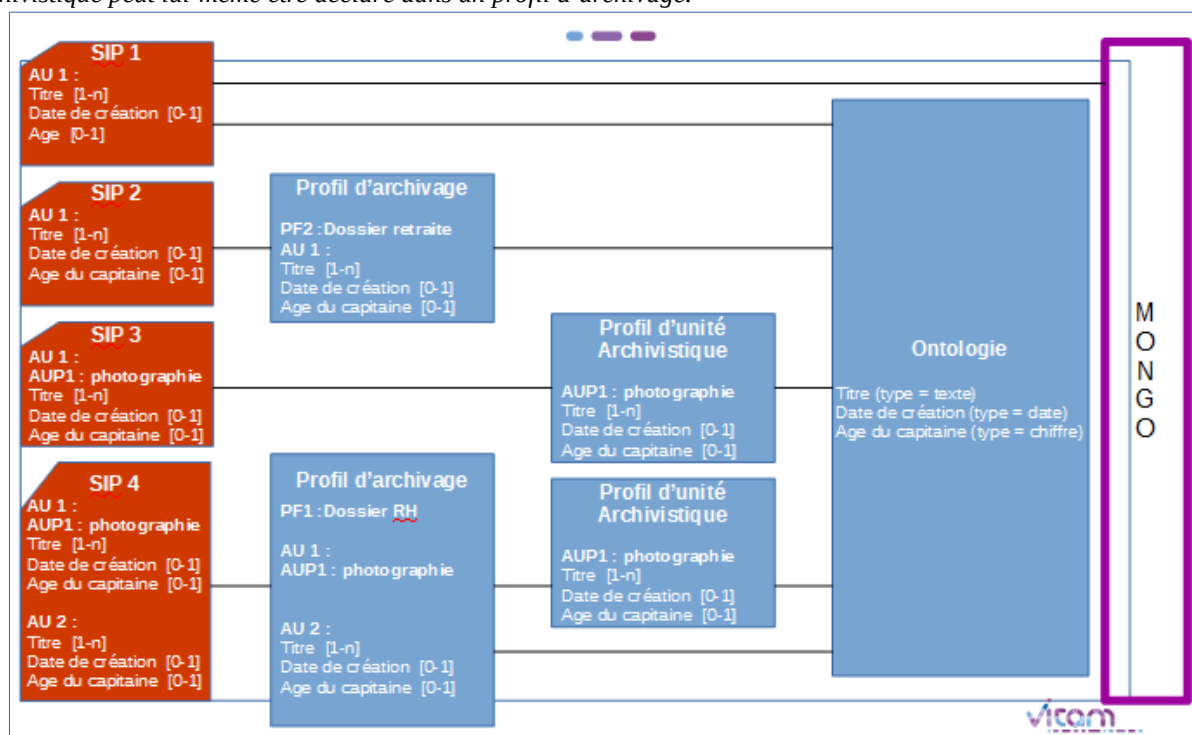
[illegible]

SIP 1
AU 1 :
Titre [1-n]
Date de création [0-1]
Age [0-1]

SIP 2
AU 1 :
Titre [1-n]
Date de création [0-1]
Age du capitaine [0-1]

SIP 3
AU 1 :
AUP1 : photographie
Titre [1-n]
Date de création [0-1]
Age du capitaine [0-1]

SIP 4
AU 1 :
AUP1 : photographie
Titre [1-n]
Date de création [0-1]
Age du capitaine [0-1]

AU 2 :
Titre [1-n]
Date de création [0-1]
Age du capitaine [0-1]

Profil d'archivage
PF2 : Dossier retraite
AU 1 :
Titre [1-n]
Date de création [0-1]
Age du capitaine [0-1]

Profil d'archivage
PF1 : Dossier RH

AU 1 :
AUP1 : photographie

AU 2 :
Titre [1-n]
Date de création [0-1]
Age du capitaine [0-1]

Profil d'unité Archivistique
AUP1 : photographie
Titre [1-n]
Date de création [0-1]
Age du capitaine [0-1]

Profil d'unité Archivistique
AUP1 : photographie
Titre [1-n]
Date de création [0-1]
Age du capitaine [0-1]

Ontologie
Titre (type = texte)
Date de création (type = date)
Age du capitaine (type = chiffre)

M O N G O

vitam